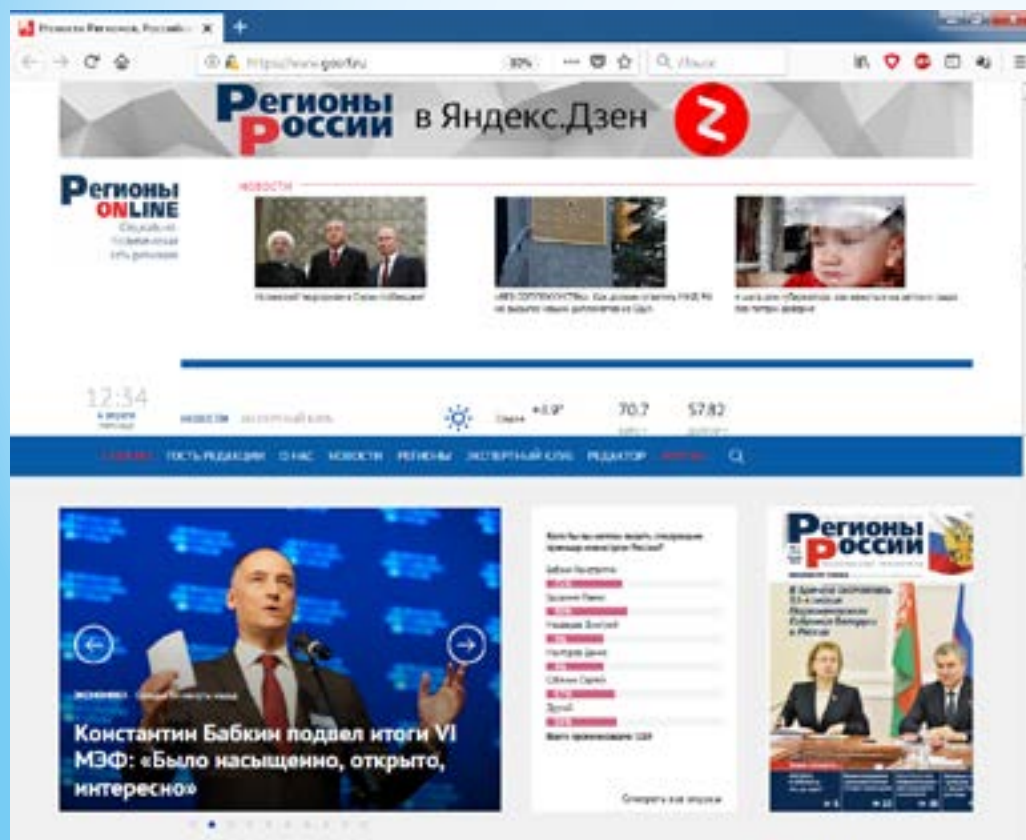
Новости Регионов, Российск

https://www.gosrf.ru

30%

Поиск

Регионы России в Яндекс.Дзен

Регионы ONLINE

НОВОСТИ

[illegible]

12:34

НОВОСТИ

+0.9°

70.7

57.82

ГЛАВНАЯ ГОСТЬ РЕДАКЦИИ О НАС НОВОСТИ РЕГИОНЫ ЭКСПЕРТНЫЙ КЛУБ РЕДАКТОР

ЭКОНОМИКА

Константин Бабкин подвел итоги VI МЭФ: «Было насыщенно, открыто, интересно»

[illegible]

Смотреть все опросы

Регионы России